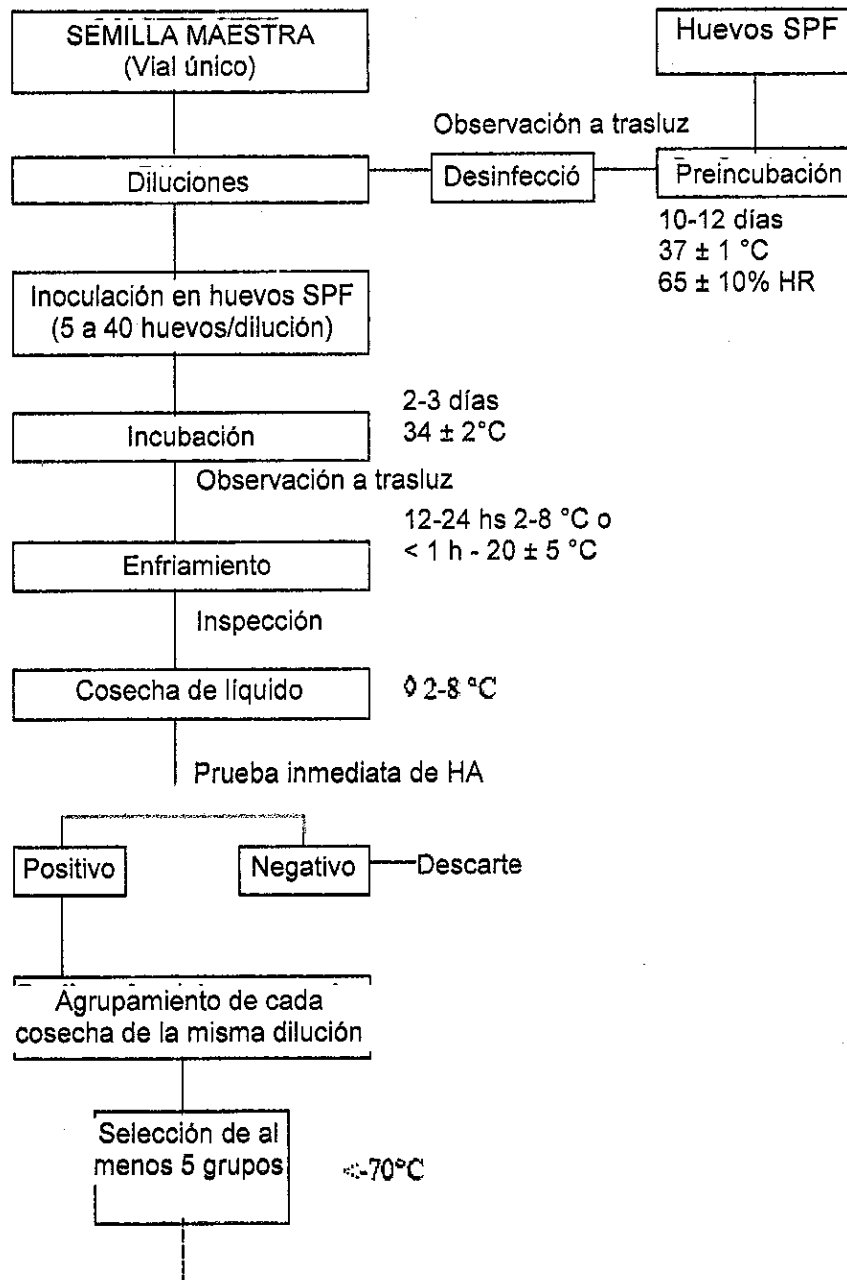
SEMILLA MAESTRA
(Vial único)

Huevos SPF

Observación a trasluz

Diluciones

Desinfecció

Preincubación

10-12 días
37 ± 1 °C
65 ± 10% HR

Inoculación en huevos SPF
(5 a 40 huevos/dilución)

2-3 días
34 ± 2°C

Incubación

Observación a trasluz

12-24 hs 2-8 °C o
< 1 h - 20 ± 5 °C

Enfriamiento

Inspección

Cosecha de líquido

◊ 2-8 °C

Prueba inmediata de HA

Positivo

Negativo

Descarte

Agrupamiento de cada cosecha de la misma dilución

Selección de al menos 5 grupos

≤-70°C